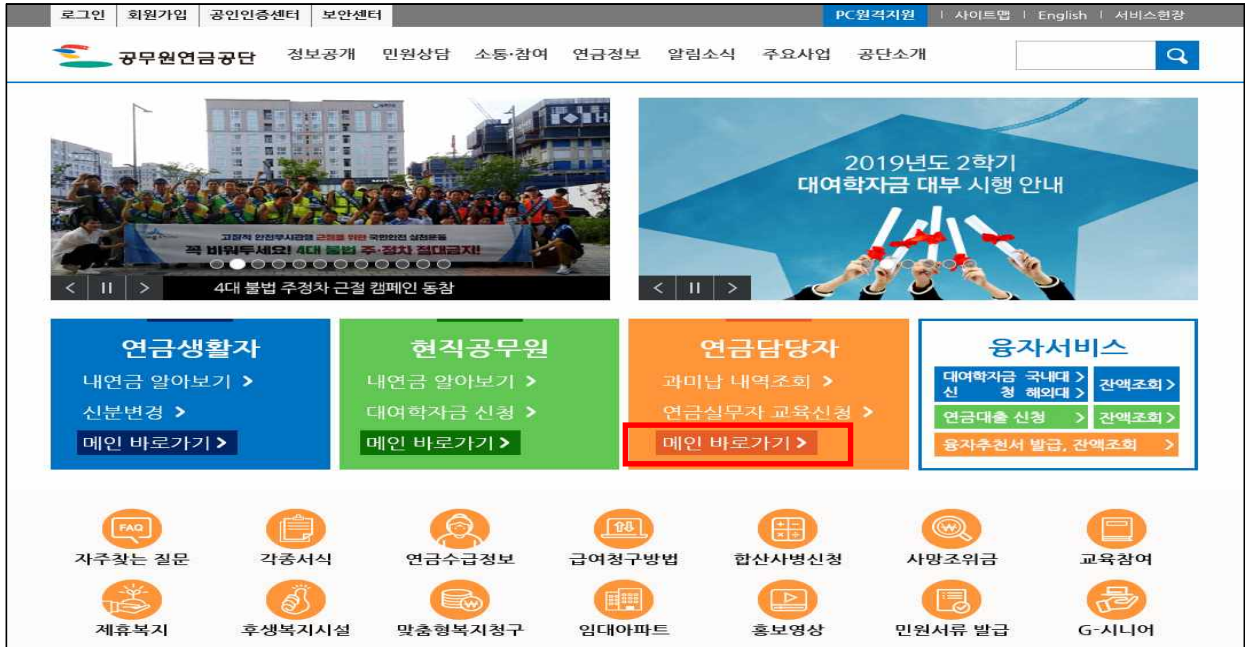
로그인 | 회원가입 | 공인인증센터 | 보안센터

PC원격지원 | 사이트맵 | English | 서비스헌장

공무원연금공단

정보공개 민원상담 소통·참여 연금정보 알림소식 주요사업 공단소개

고질적 안전무시관행 근절을 위한 국민안전 실천운동
꼭 비워두세요! 4대 불법 주·정차 절대금지!

< II > 4대 불법 주정차 근절 캠페인 동참

2019년도 2학기
대여학자금 대부 시행 안내

< II >

연금생활자
내연금 알아보기 >
신분변경 >
메인 바로가기 >

현직공무원
내연금 알아보기 >
대여학자금 신청 >
메인 바로가기 >

연금담당자
과미납 내역조회 >
연금실무자 교육신청 >
메인 바로가기 >

융자서비스
대여학자금 신청 국내대 > 해외대 >
잔액조회 >
연금대출 신청 >
잔액조회 >
융자추천서 발급, 잔액조회 >

FAQ
자주찾는 질문
각종서식
연금수급정보
급여청구방법
합산사병신청
사망조위금
교육참여
제휴복지
후생복지시설
맞춤형복지청구
임대아파트
홍보영상
민원서류 발급
G-시니어